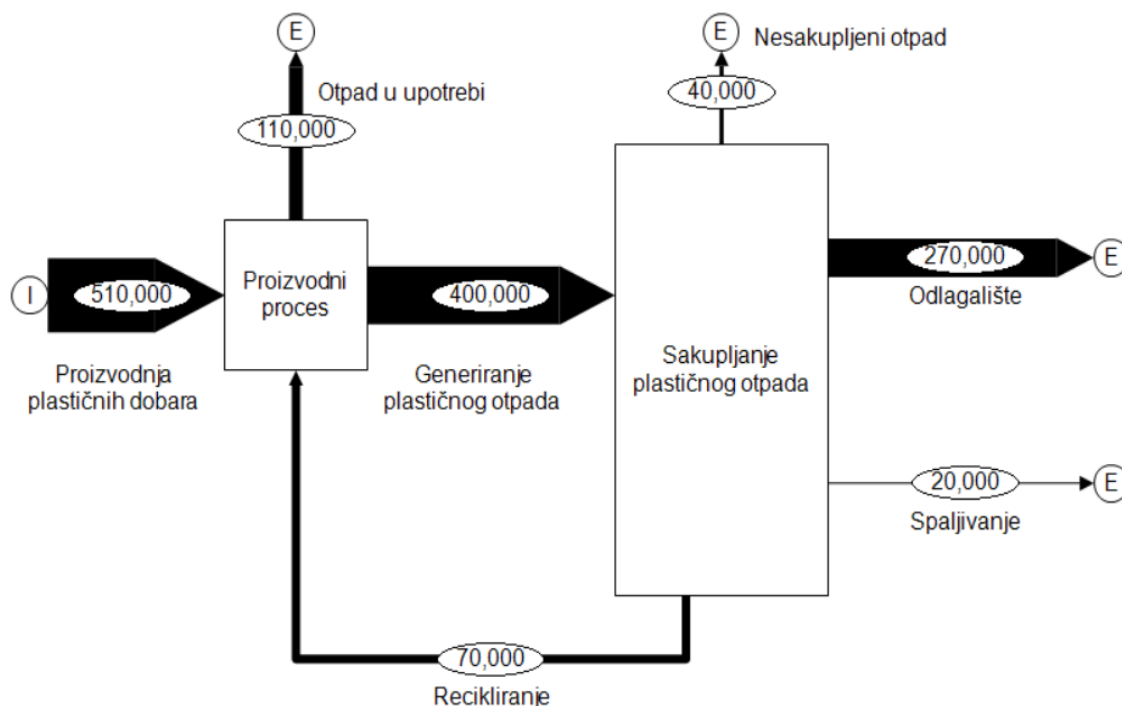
E

Otpad u upotrebi

110,000

E

Nesakupljeni otpad

40,000

I

510,000

Proizvodni proces

400,000

270,000

E

Odlagalište

Proizvodnja plastičnih dobara

Generiranje plastičnog otpada

Sakupljanje plastičnog otpada

20,000

E

Spaljivanje

70,000

Recikliranje